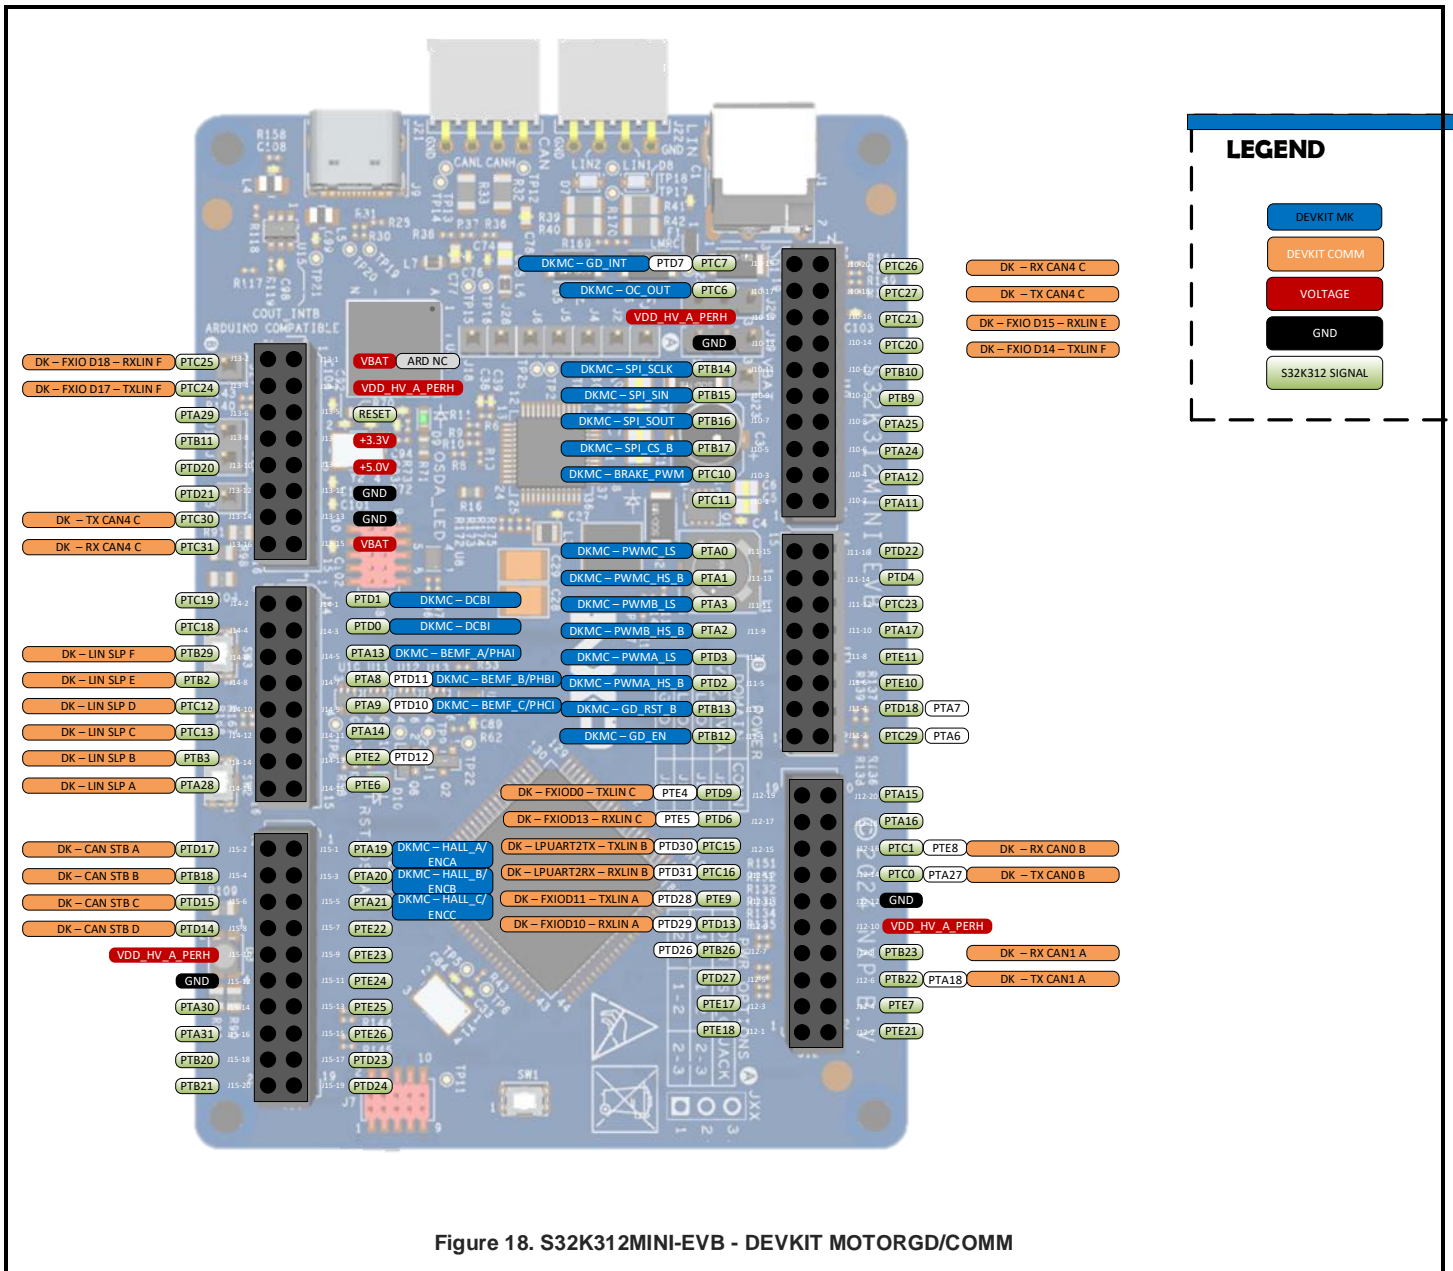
LEGEND

DEVKIT MK
DEVKIT COMM
VOLTAGE
GND
S32K312 SIGNAL

DKMC – GD_INT PTD7 PTC7
DKMC – OC_OUT PTC6
VDD_HV_A_PERH
GND
DKMC – SPI_SCLK PTB14
DKMC – SPI_SIN PTB15
DKMC – SPI_SOUT PTB16
DKMC – SPI_CS_B PTB17
DKMC – BRAKE_PWM PTC10
PTC11

PTC26 DK – RX CAN4 C
PTC27 DK – TX CAN4 C
PTC21 DK – FXIO D15 – RXLIN E
PTC20 DK – FXIO D14 – TXLIN F
PTB10
PTB9
PTA25
PTA24
PTA12
PTA11

DK – FXIO D18 – RXLIN F PTC25
DK – FXIO D17 – TXLIN F PTC24
PTA29
PTB11
PTD20
PTD21
DK – TX CAN4 C PTC30
DK – RX CAN4 C PTC31

VBAT ARD NC
VDD_HV_A_PERH
RESET
+3.3V
+5.0V
GND
GND
VBAT

PTC19
PTC18
DK – LIN SLP F PTB29
DK – LIN SLP E PTB2
DK – LIN SLP D PTC12
DK – LIN SLP C PTC13
DK – LIN SLP B PTB3
DK – LIN SLP A PTA28

PTD1 DKMC – DCBI
PTD0 DKMC – DCBI
PTA13 DKMC – BEMF_A/PHAI
PTA8 PTD11 DKMC – BEMF_B/PHBI
PTA9 PTD10 DKMC – BEMF_C/PHCI
PTA14
PTE2 PTD12
PTE6

DKMC – PWMC_LS PTA0
DKMC – PWMC_HS_B PTA1
DKMC – PWMB_LS PTA3
DKMC – PWMB_HS_B PTA2
DKMC – PWMA_LS PTD3
DKMC – PWMA_HS_B PTD2
DKMC – GD_RST_B PTB13
DKMC – GD_EN PTB12

PTD22
PTD4
PTC23
PTA17
PTE11
PTE10
PTD18 PTA7
PTC29 PTA6

DK – FXIOD0 – TXLIN C PTE4 PTD9
DK – FXIOD13 – RXLIN C PTE5 PTD6
DK – LPUART2TX – TXLIN B PTD30 PTC15
DK – LPUART2RX – RXLIN B PTD31 PTC16
DK – FXIOD11 – TXLIN A PTD28 PTE9
DK – FXIOD10 – RXLIN A PTD29 PTD13
PTD26 PTB26
PTD27
PTE17
PTE18

PTA15
PTA16
PTC1 PTE8 DK – RX CAN0 B
PTC0 PTA27 DK – TX CAN0 B
GND
VDD_HV_A_PERH
PTB23 DK – RX CAN1 A
PTB22 PTA18 DK – TX CAN1 A
PTE7
PTE21

DK – CAN STB A PTD17
DK – CAN STB B PTB18
DK – CAN STB C PTD15
DK – CAN STB D PTD14
VDD_HV_A_PERH
GND
PTA30
PTA31
PTB20
PTB21

PTA19 DKMC – HALL_A/ENCA
PTA20 DKMC – HALL_B/ENCB
PTA21 DKMC – HALL_C/ENCC
PTE22
PTE23
PTE24
PTE25
PTE26
PTD23
PTD24

Figure 18. S32K312MINI-EVB - DEVKIT MOTORGD/COMM